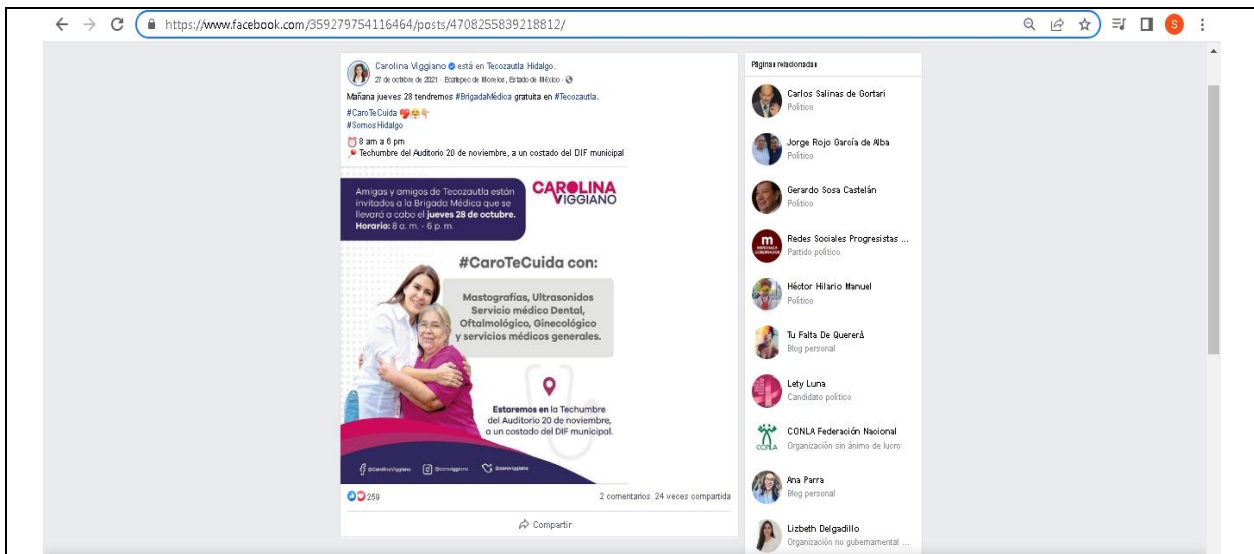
https://www.facebook.com/359279754116464/posts/4708255839218812/

Carolina Viggiano está en Tecozautla Hidalgo.
27 de octubre de 2021 · Ecatepec de Morelos, Estado de México ·

Mañana jueves 28 tendremos #BrigadaMédica gratuita en #Tecozautla.
#CaroTeCuida
#SomosHidalgo
8 am a 6 pm
Techumbre del Auditorio 20 de noviembre, a un costado del DIF municipal

Amigas y amigos de Tecozautla están invitados a la Brigada Médica que se llevará a cabo el jueves 28 de octubre.
Horario: 8 a. m. - 6 p. m.

CAROLINA VIGGIANO

#CaroTeCuida con:

Mastografías, Ultrasonidos Servicio médico Dental, Oftalmológico, Ginecológico y servicios médicos generales.

Estaremos en la Techumbre del Auditorio 20 de noviembre, a un costado del DIF municipal.

@CarolinaViggiano @caroviggiano @caroviggiano

259
2 comentarios 24 veces compartida
Compartir

Páginas relacionadas
Carlos Salinas de Gortari
Político
Jorge Rojo García de Alba
Político
Gerardo Sosa Castelán
Político
Redes Sociales Progresistas ...
Partido político
Héctor Hilario Manuel
Político
Tu Falta De Quererá
Blog personal
Lety Luna
Candidato político
CONLA Federación Nacional
Organización sin ánimo de lucro
Ana Parra
Blog personal
Lizbeth Delgadillo
Organización no gubernamental ...